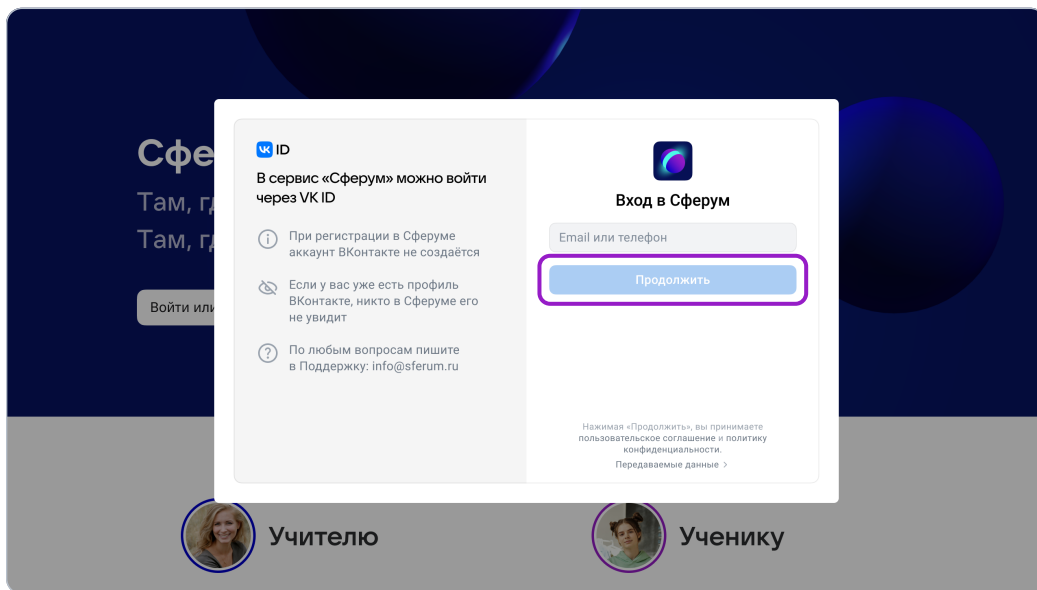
Сфе

Там, гд

Там, гд

Войти или

ID

В сервис «Сферум» можно войти через VK ID

При регистрации в Сферуме аккаунт ВКонтакте не создаётся

Если у вас уже есть профиль ВКонтакте, никто в Сферуме его не увидит

По любым вопросам пишите в Поддержку: info@sferum.ru

Вход в Сферум

Email или телефон

Продолжить

Нажимая «Продолжить», вы принимаете пользовательское соглашение и политику конфиденциальности.

Передаваемые данные >

Учителю

Ученику